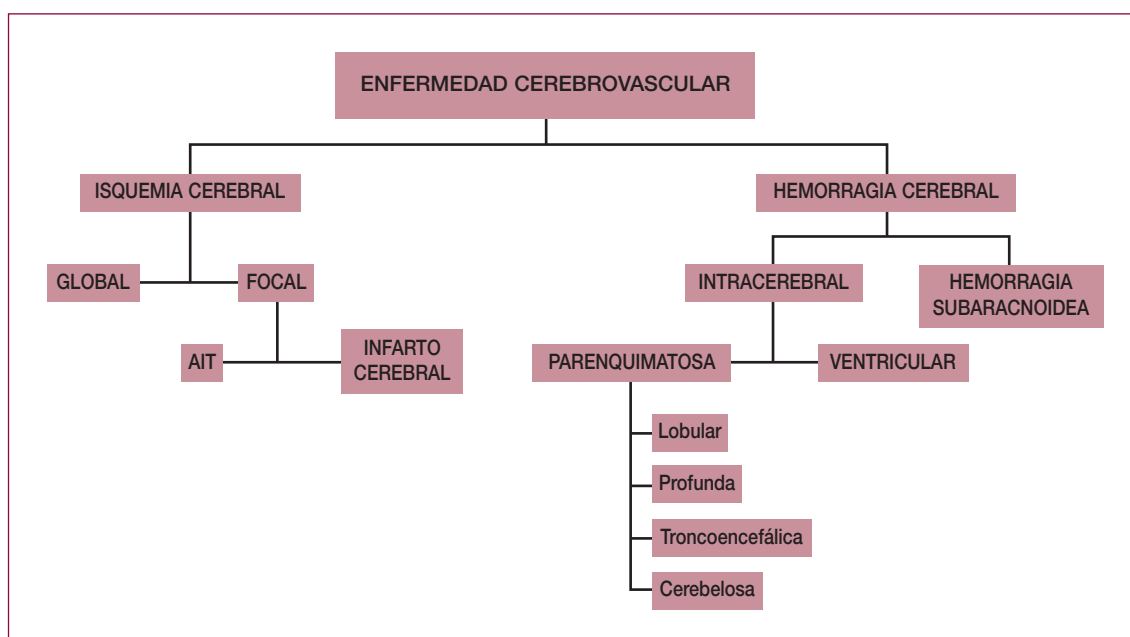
ENFERMEDAD CEREBROVASCULAR

ISQUEMIA CEREBRAL

HEMORRAGIA CEREBRAL

GLOBAL

FOCAL

INTRACEREBRAL

HEMORRAGIA SUBARACNOIDEA

AIT

INFARTO CEREBRAL

PARENQUIMATOSA

VENTRICULAR

Lobular

Profunda

Troncoencefálica

Cerebelosa